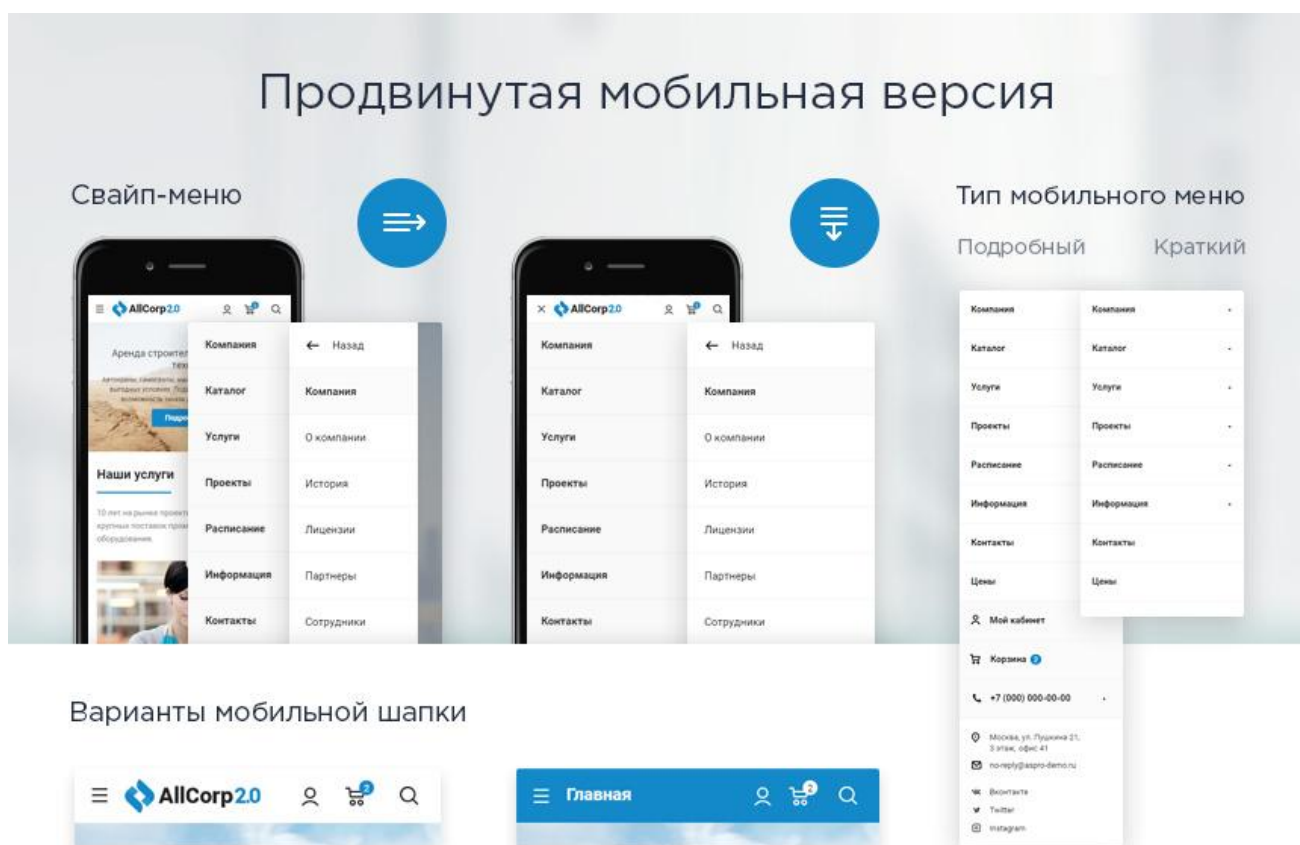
Продвинутая мобильная версия

Свайп-меню

AllCorp2.0

Аренда строител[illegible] тех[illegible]

Подр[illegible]

Наши услуги

Компания
Каталог
Услуги
Проекты
Расписание
Информация
Контакты

← Назад
Компания
О компании
История
Лицензии
Партнеры
Сотрудники

AllCorp2.0

Компания
Каталог
Услуги
Проекты
Расписание
Информация
Контакты

← Назад
Компания
О компании
История
Лицензии
Партнеры
Сотрудники

Тип мобильного меню

Подробный Краткий

Компания
Каталог
Услуги
Проекты
Расписание
Информация
Контакты
Цены
Мой кабинет
Корзина
+7 (000) 000-00-00
Москва, ул. Пушкина 21, 3 этаж, офис 41
no-reply@aspro-demo.ru
Вконтакте
Twitter
Instagram

Компания
Каталог
Услуги
Проекты
Расписание
Информация
Контакты
Цены

Варианты мобильной шапки

AllCorp2.0

Главная